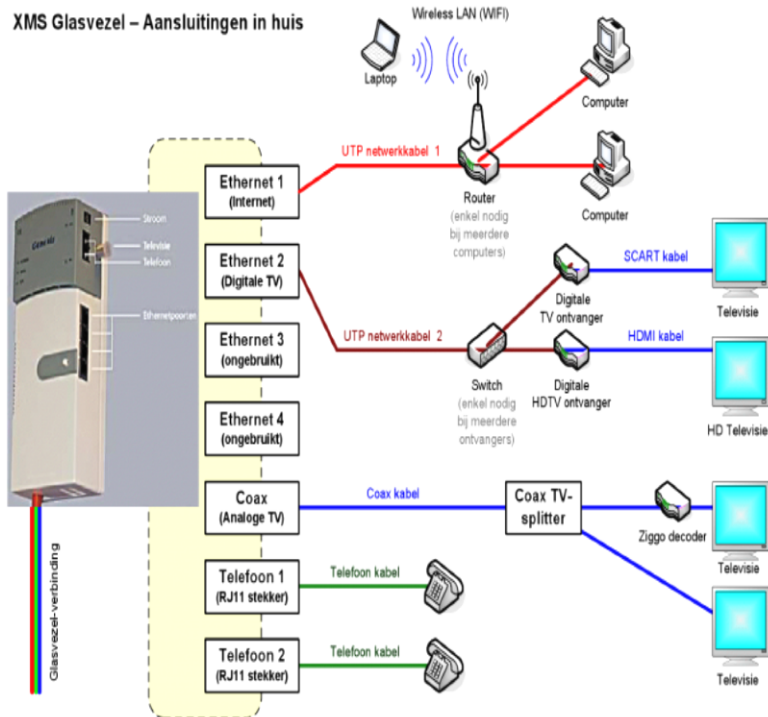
XMS Glasvezel – Aansluitingen in huis

Wireless LAN (WIFI)

Laptop

Computer

Computer

Stroom

Televisie

Telefoon

Ethernetpoorten

Genexis

Ethernet 1
(Internet)

UTP netwerkkabel 1

Router
(enkel nodig bij meerdere computers)

Ethernet 2
(Digitale TV)

Ethernet 3
(ongebruikt)

UTP netwerkkabel 2

Switch
(enkel nodig bij meerdere ontvangers)

Digitale TV ontvanger

SCART kabel

Televisie

Digitale HDTV ontvanger

HDMI kabel

HD Televisie

Ethernet 4
(ongebruikt)

Coax
(Analoge TV)

Coax kabel

Coax TV-splitter

Ziggo decoder

Televisie

Televisie

Telefoon 1
(RJ11 stekker)

Telefoon kabel

Telefoon 2
(RJ11 stekker)

Telefoon kabel

Glasvezel-verbinding